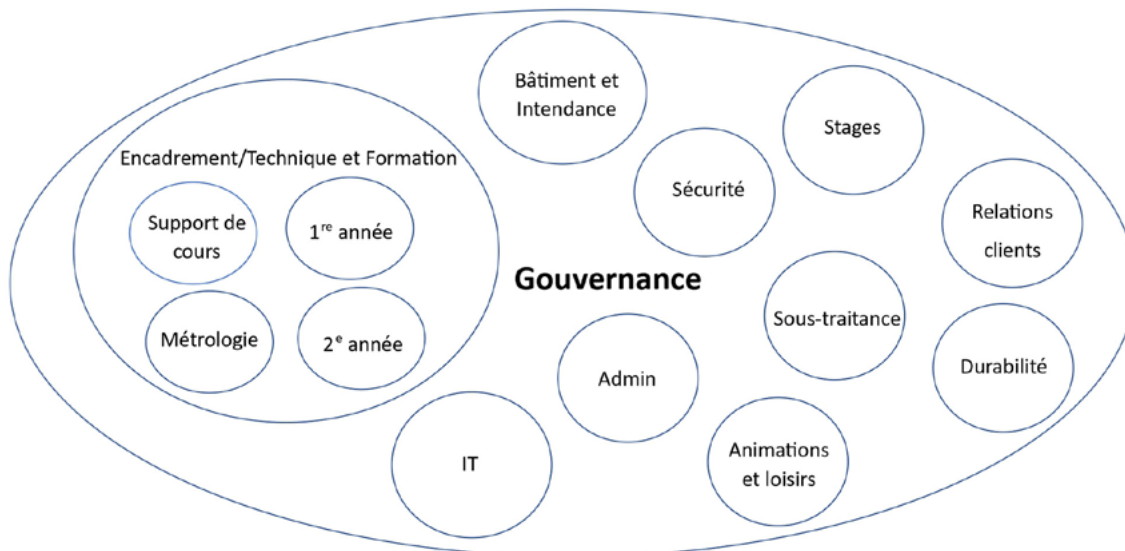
Encadrement/Technique et Formation

Support de cours

$1^{re}$ année

Métrologie

$2^{e}$ année

Bâtiment et Intendance

Sécurité

Stages

Relations clients

Gouvernance

Sous-traitance

Durabilité

Admin

IT

Animations et loisirs